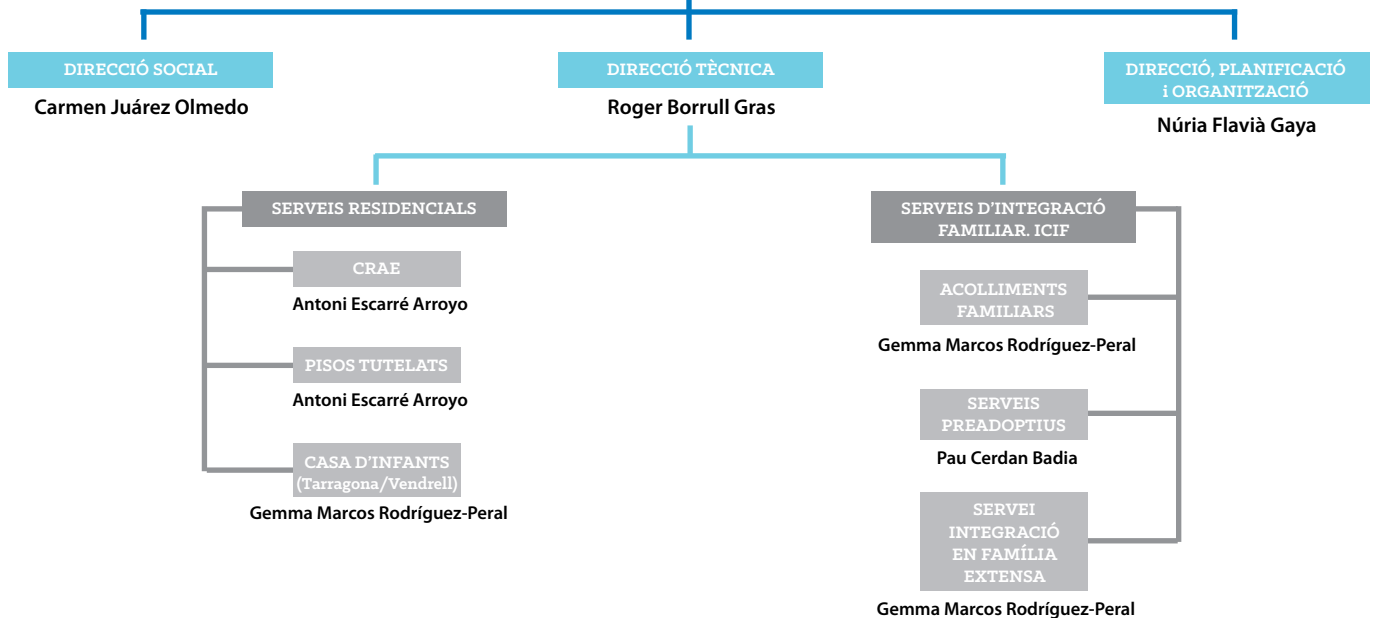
DIRECCIÓ SOCIAL
Carmen Juárez Olmedo

DIRECCIÓ TÈCNICA
Roger Borrull Gras

DIRECCIÓ, PLANIFICACIÓ i ORGANITZACIÓ
Núria Flavià Gaya

SERVEIS RESIDENCIALS

CRAE
Antoni Escarré Arroyo

PISOS TUTELATS
Antoni Escarré Arroyo

CASA D'INFANTS (Tarragona/Vendrell)
Gemma Marcos Rodríguez-Peral

SERVEIS D'INTEGRACIÓ FAMILIAR. ICIF

ACOLLIMENTS FAMILIARS
Gemma Marcos Rodríguez-Peral

SERVEIS PREADOPTIUS
Pau Cerdan Badia

SERVEI INTEGRACIÓ EN FAMÍLIA EXTENSA
Gemma Marcos Rodríguez-Peral